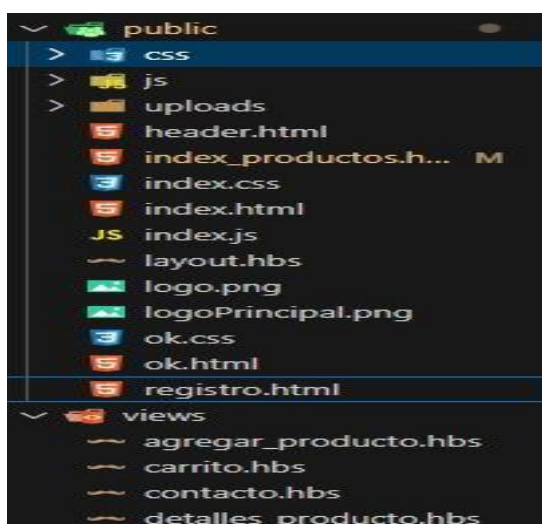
public
css
js
uploads
header.html
index_productos.h... M
index.css
index.html
JS index.js
layout.hbs
logo.png
logoPrincipal.png
ok.css
ok.html
registro.html
views
agregar_producto.hbs
carrito.hbs
contacto.hbs
detalles_producto.hbs